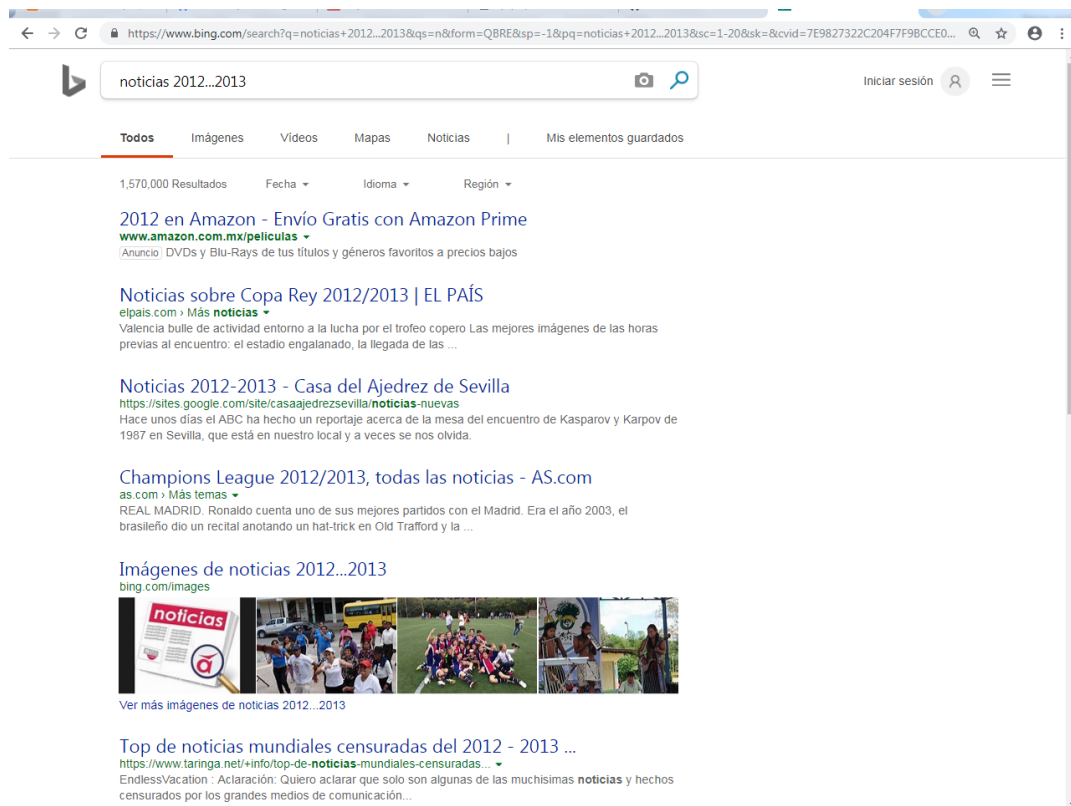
https://www.bing.com/search?q=noticias+2012...2013&qs=n&form=QBRE&sp=-1&pq=noticias+2012...2013&sc=1-20&sk=&cvid=7E9827322C204F7F9BCCE0...

noticias 2012...2013

Iniciar sesión

Todos Imágenes Vídeos Mapas Noticias | Mis elementos guardados

1,570,000 Resultados Fecha Idioma Región

2012 en Amazon - Envío Gratis con Amazon Prime
www.amazon.com.mx/peliculas
Anuncio DVDs y Blu-Rays de tus títulos y géneros favoritos a precios bajos

Noticias sobre Copa Rey 2012/2013 | EL PAÍS
elpais.com › Más noticias
Valencia bulle de actividad entorno a la lucha por el trofeo copero Las mejores imágenes de las horas previas al encuentro: el estadio engalanado, la llegada de las ...

Noticias 2012-2013 - Casa del Ajedrez de Sevilla
https://sites.google.com/site/casaajedrezsevilla/noticias-nuevas
Hace unos días el ABC ha hecho un reportaje acerca de la mesa del encuentro de Kasparov y Karpov de 1987 en Sevilla, que está en nuestro local y a veces se nos olvida.

Champions League 2012/2013, todas las noticias - AS.com
as.com › Más temas
REAL MADRID. Ronaldo cuenta uno de sus mejores partidos con el Madrid. Era el año 2003, el brasileño dio un recital anotando un hat-trick en Old Trafford y la ...

Imágenes de noticias 2012...2013
bing.com/images
noticias
Ver más imágenes de noticias 2012...2013

Top de noticias mundiales censuradas del 2012 - 2013 ...
https://www.taringa.net/+info/top-de-noticias-mundiales-censuradas...
EndlessVacation : Aclaración: Quiero aclarar que solo son algunas de las muchisimas noticias y hechos censurados por los grandes medios de comunicación...